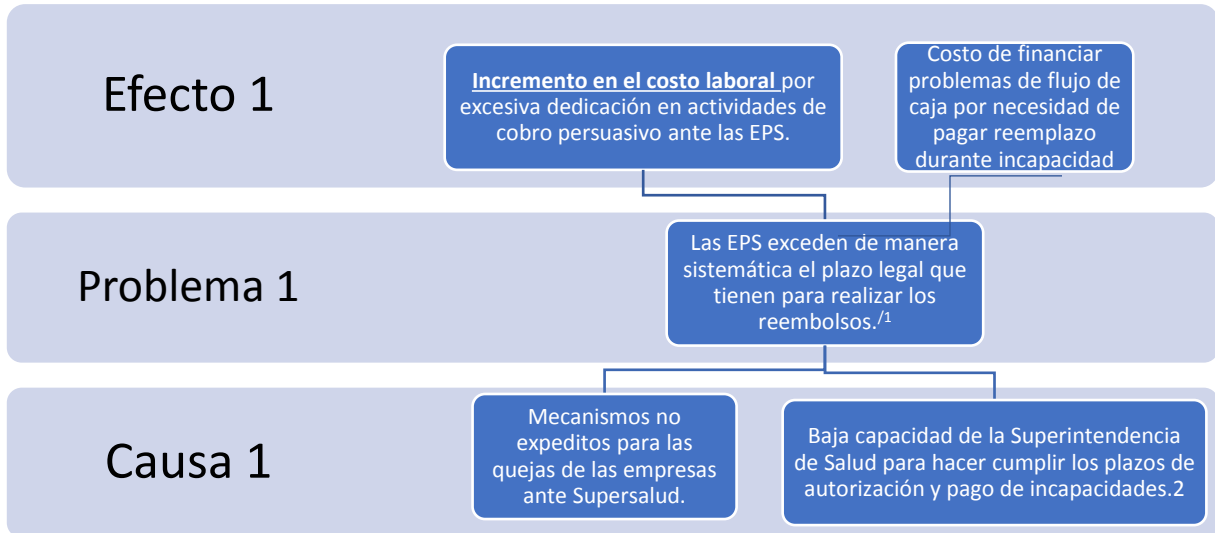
Efecto 1

Incremento en el costo laboral por excesiva dedicación en actividades de cobro persuasivo ante las EPS.

Costo de financiar problemas de flujo de caja por necesidad de pagar reemplazo durante incapacidad

Problema 1

Las EPS exceden de manera sistemática el plazo legal que tienen para realizar los reembolsos./$^1$

Causa 1

Mecanismos no expeditos para las quejas de las empresas ante Supersalud.

Baja capacidad de la Superintendencia de Salud para hacer cumplir los plazos de autorización y pago de incapacidades.2